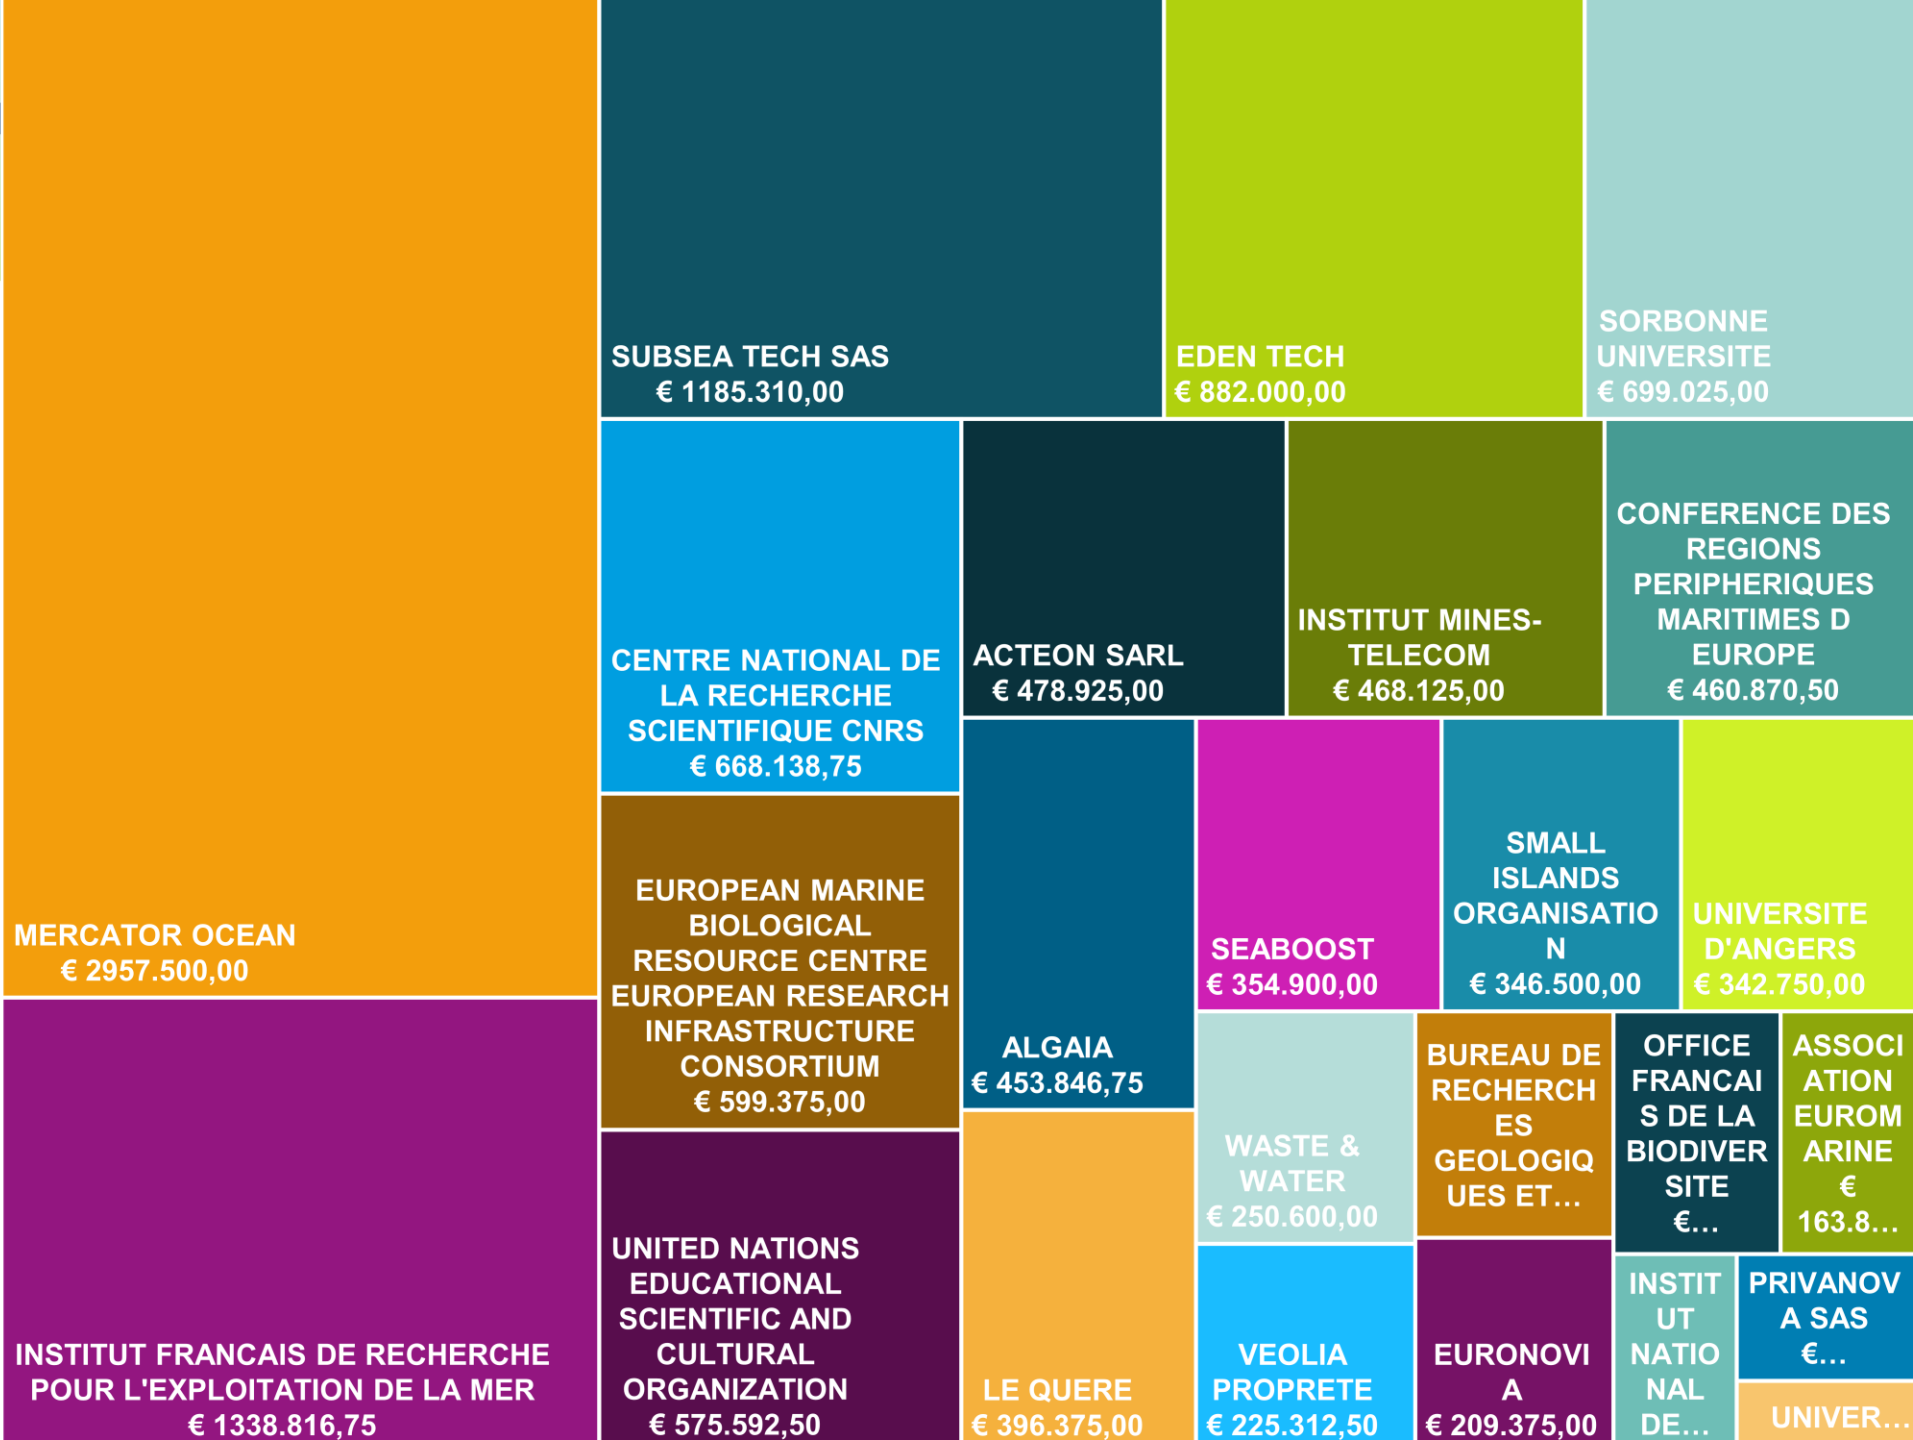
MERCATOR OCEAN
€ 2957.500,00

SUBSEA TECH SAS
€ 1185.310,00

EDEN TECH
€ 882.000,00

SORBONNE UNIVERSITE
€ 699.025,00

CENTRE NATIONAL DE LA RECHERCHE SCIENTIFIQUE CNRS
€ 668.138,75

ACTEON SARL
€ 478.925,00

INSTITUT MINES-TELECOM
€ 468.125,00

CONFERENCE DES REGIONS PERIPHERIQUES MARITIMES D EUROPE
€ 460.870,50

EUROPEAN MARINE BIOLOGICAL RESOURCE CENTRE EUROPEAN RESEARCH INFRASTRUCTURE CONSORTIUM
€ 599.375,00

ALGAIA
€ 453.846,75

SEABOOST
€ 354.900,00

SMALL ISLANDS ORGANISATIO N
€ 346.500,00

UNIVERSITE D'ANGERS
€ 342.750,00

INSTITUT FRANCAIS DE RECHERCHE POUR L'EXPLOITATION DE LA MER
€ 1338.816,75

UNITED NATIONS EDUCATIONAL SCIENTIFIC AND CULTURAL ORGANIZATION
€ 575.592,50

LE QUERE
€ 396.375,00

WASTE & WATER
€ 250.600,00

BUREAU DE RECHERCH ES GEOLOGIQ UES ET…

OFFICE FRANCAI S DE LA BIODIVER SITE
€…

ASSOCI ATION EUROM ARINE
€
163.8…

VEOLIA PROPRETE
€ 225.312,50

EURONOVI A
€ 209.375,00

INSTIT UT NATIO NAL DE…

PRIVANOV A SAS
€…

UNIVER…